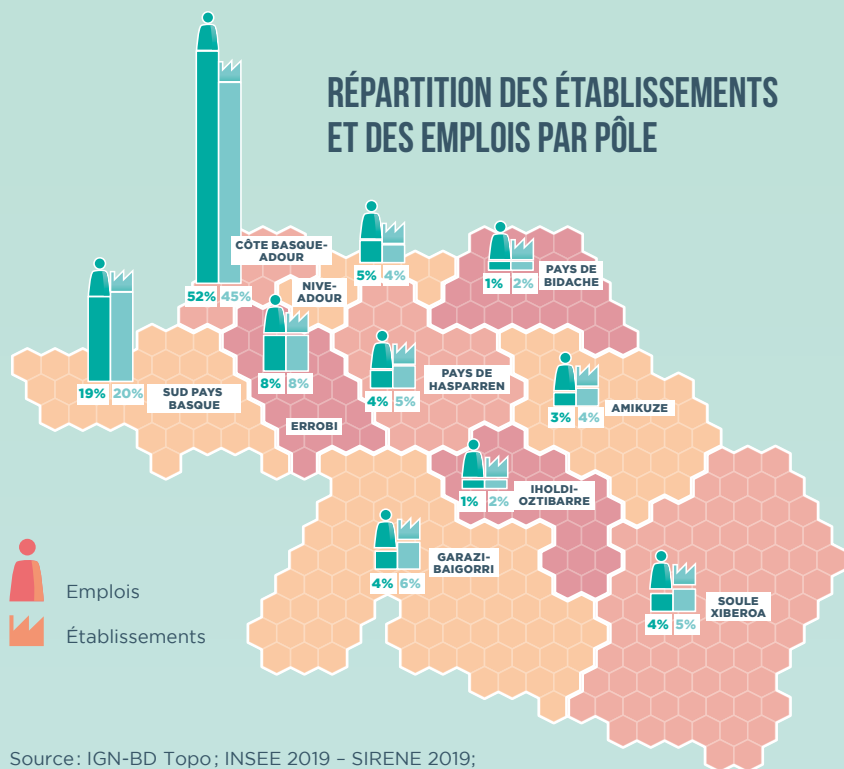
RÉPARTITION DES ÉTABLISSEMENTS ET DES EMPLOIS PAR PÔLE

CÔTE BASQUE-ADOUR
52% 45%

NIVE-ADOUR

5% 4%

1% 2%
PAYS DE BIDACHE

19% 20%
SUD PAYS BASQUE

8% 8%
ERROBI

4% 5%
PAYS DE HASPARREN

3% 4%
AMIKUZE

1% 2%
IHOLDI-OZTIBARRE

4% 6%
GARAZI-BAIGORRI

4% 5%
SOULE XIBEROA

Emplois
Établissements

Source : IGN-BD Topo ; INSEE 2019 – SIRENE 2019;